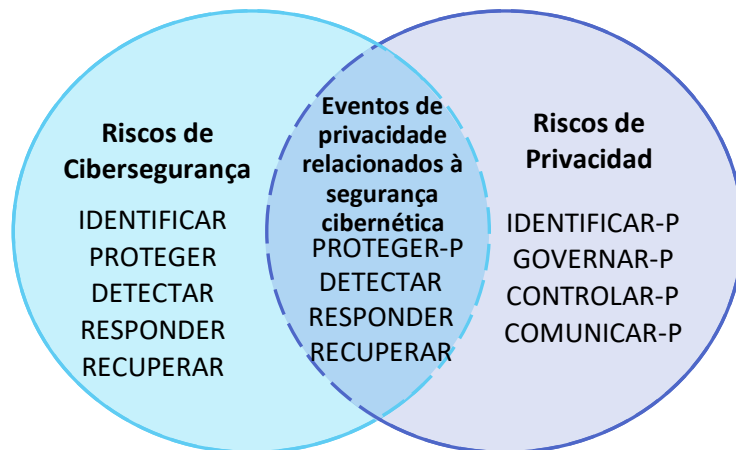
Riscos de Cibersegurança

IDENTIFICAR
PROTEGER
DETECTAR
RESPONDER
RECUPERAR

Eventos de privacidade relacionados à segurança cibernética

PROTEGER-P
DETECTAR
RESPONDER
RECUPERAR

Riscos de Privacidad

IDENTIFICAR-P
GOVERNAR-P
CONTROLAR-P
COMUNICAR-P